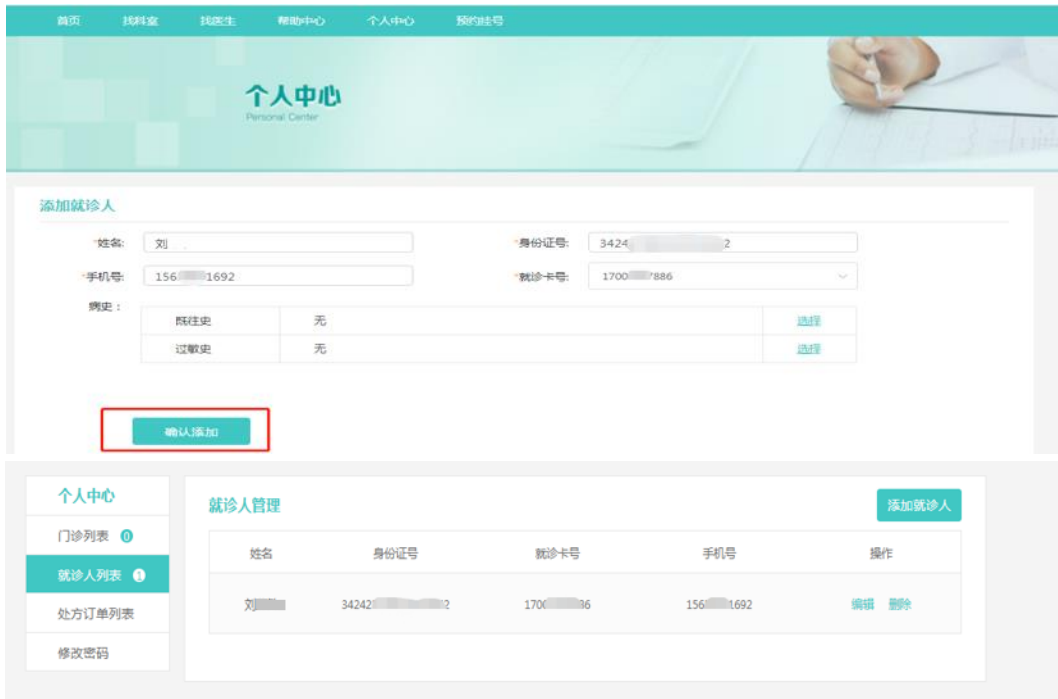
首页 找科室 找医生 帮助中心 个人中心 预约挂号

个人中心
Personal Center

添加就诊人

*姓名: 刘
*身份证号: 3424 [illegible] 2
*手机号: 156 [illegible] 1692
*就诊卡号: 1700 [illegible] 886

病史：

| 既往史 | 无 | 选择 |
|---|---|---|
| 过敏史 | 无 | 选择 |

确认添加

个人中心
门诊列表 0
就诊人列表 1
处方订单列表
修改密码

就诊人管理
添加就诊人

| 姓名 | 身份证号 | 就诊卡号 | 手机号 | 操作 |
|---|---|---|---|---|
| 刘 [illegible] | 34242 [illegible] 2 | 170 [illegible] 36 | 156 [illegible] 1692 | 编辑 删除 |